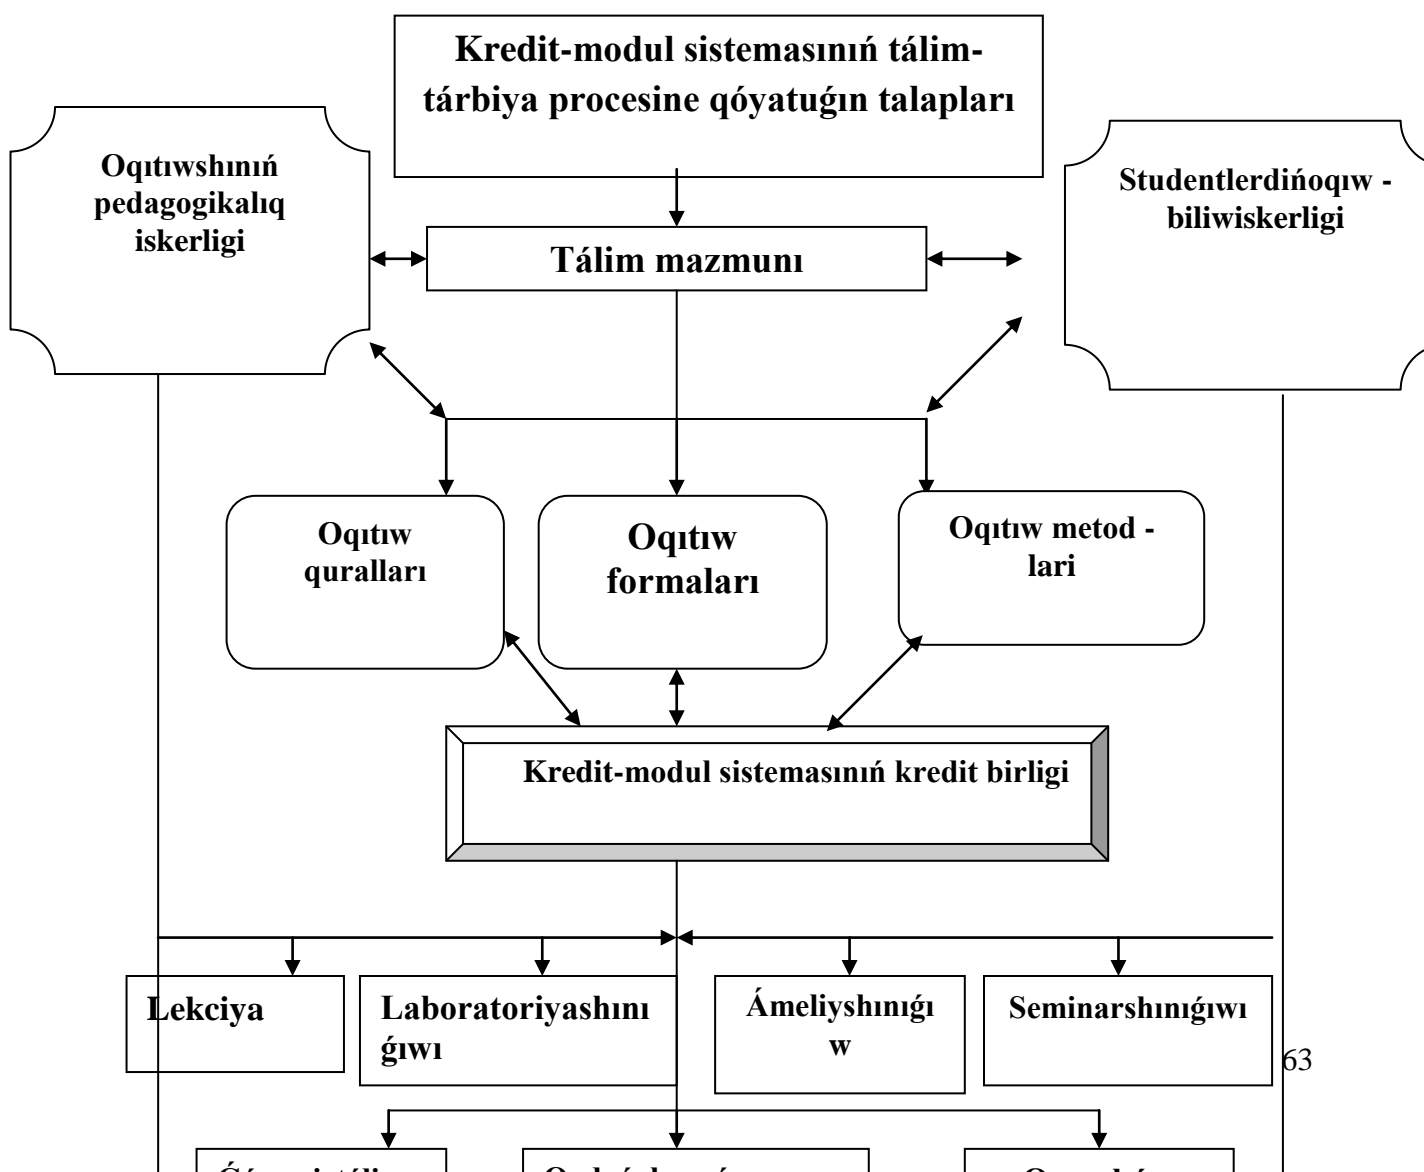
Kredit-modul sistemasınıń tálim-tárbiya procesine qóyatuǵın talapları

Oqıtıwshınıń pedagogikalıq iskerligi

Studentlerdińoqıw - biliwiskerligi

Tálim mazmunı

Oqıtıw quralları

Oqıtıw formaları

Oqıtıw metod - lari

Kredit-modul sistemasınıń kredit birligi

Lekciya

Laboratoriyashınıǵıwı

Ámeliyshınıǵıw

Seminarshınıǵıwı

63

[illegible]

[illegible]

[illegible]